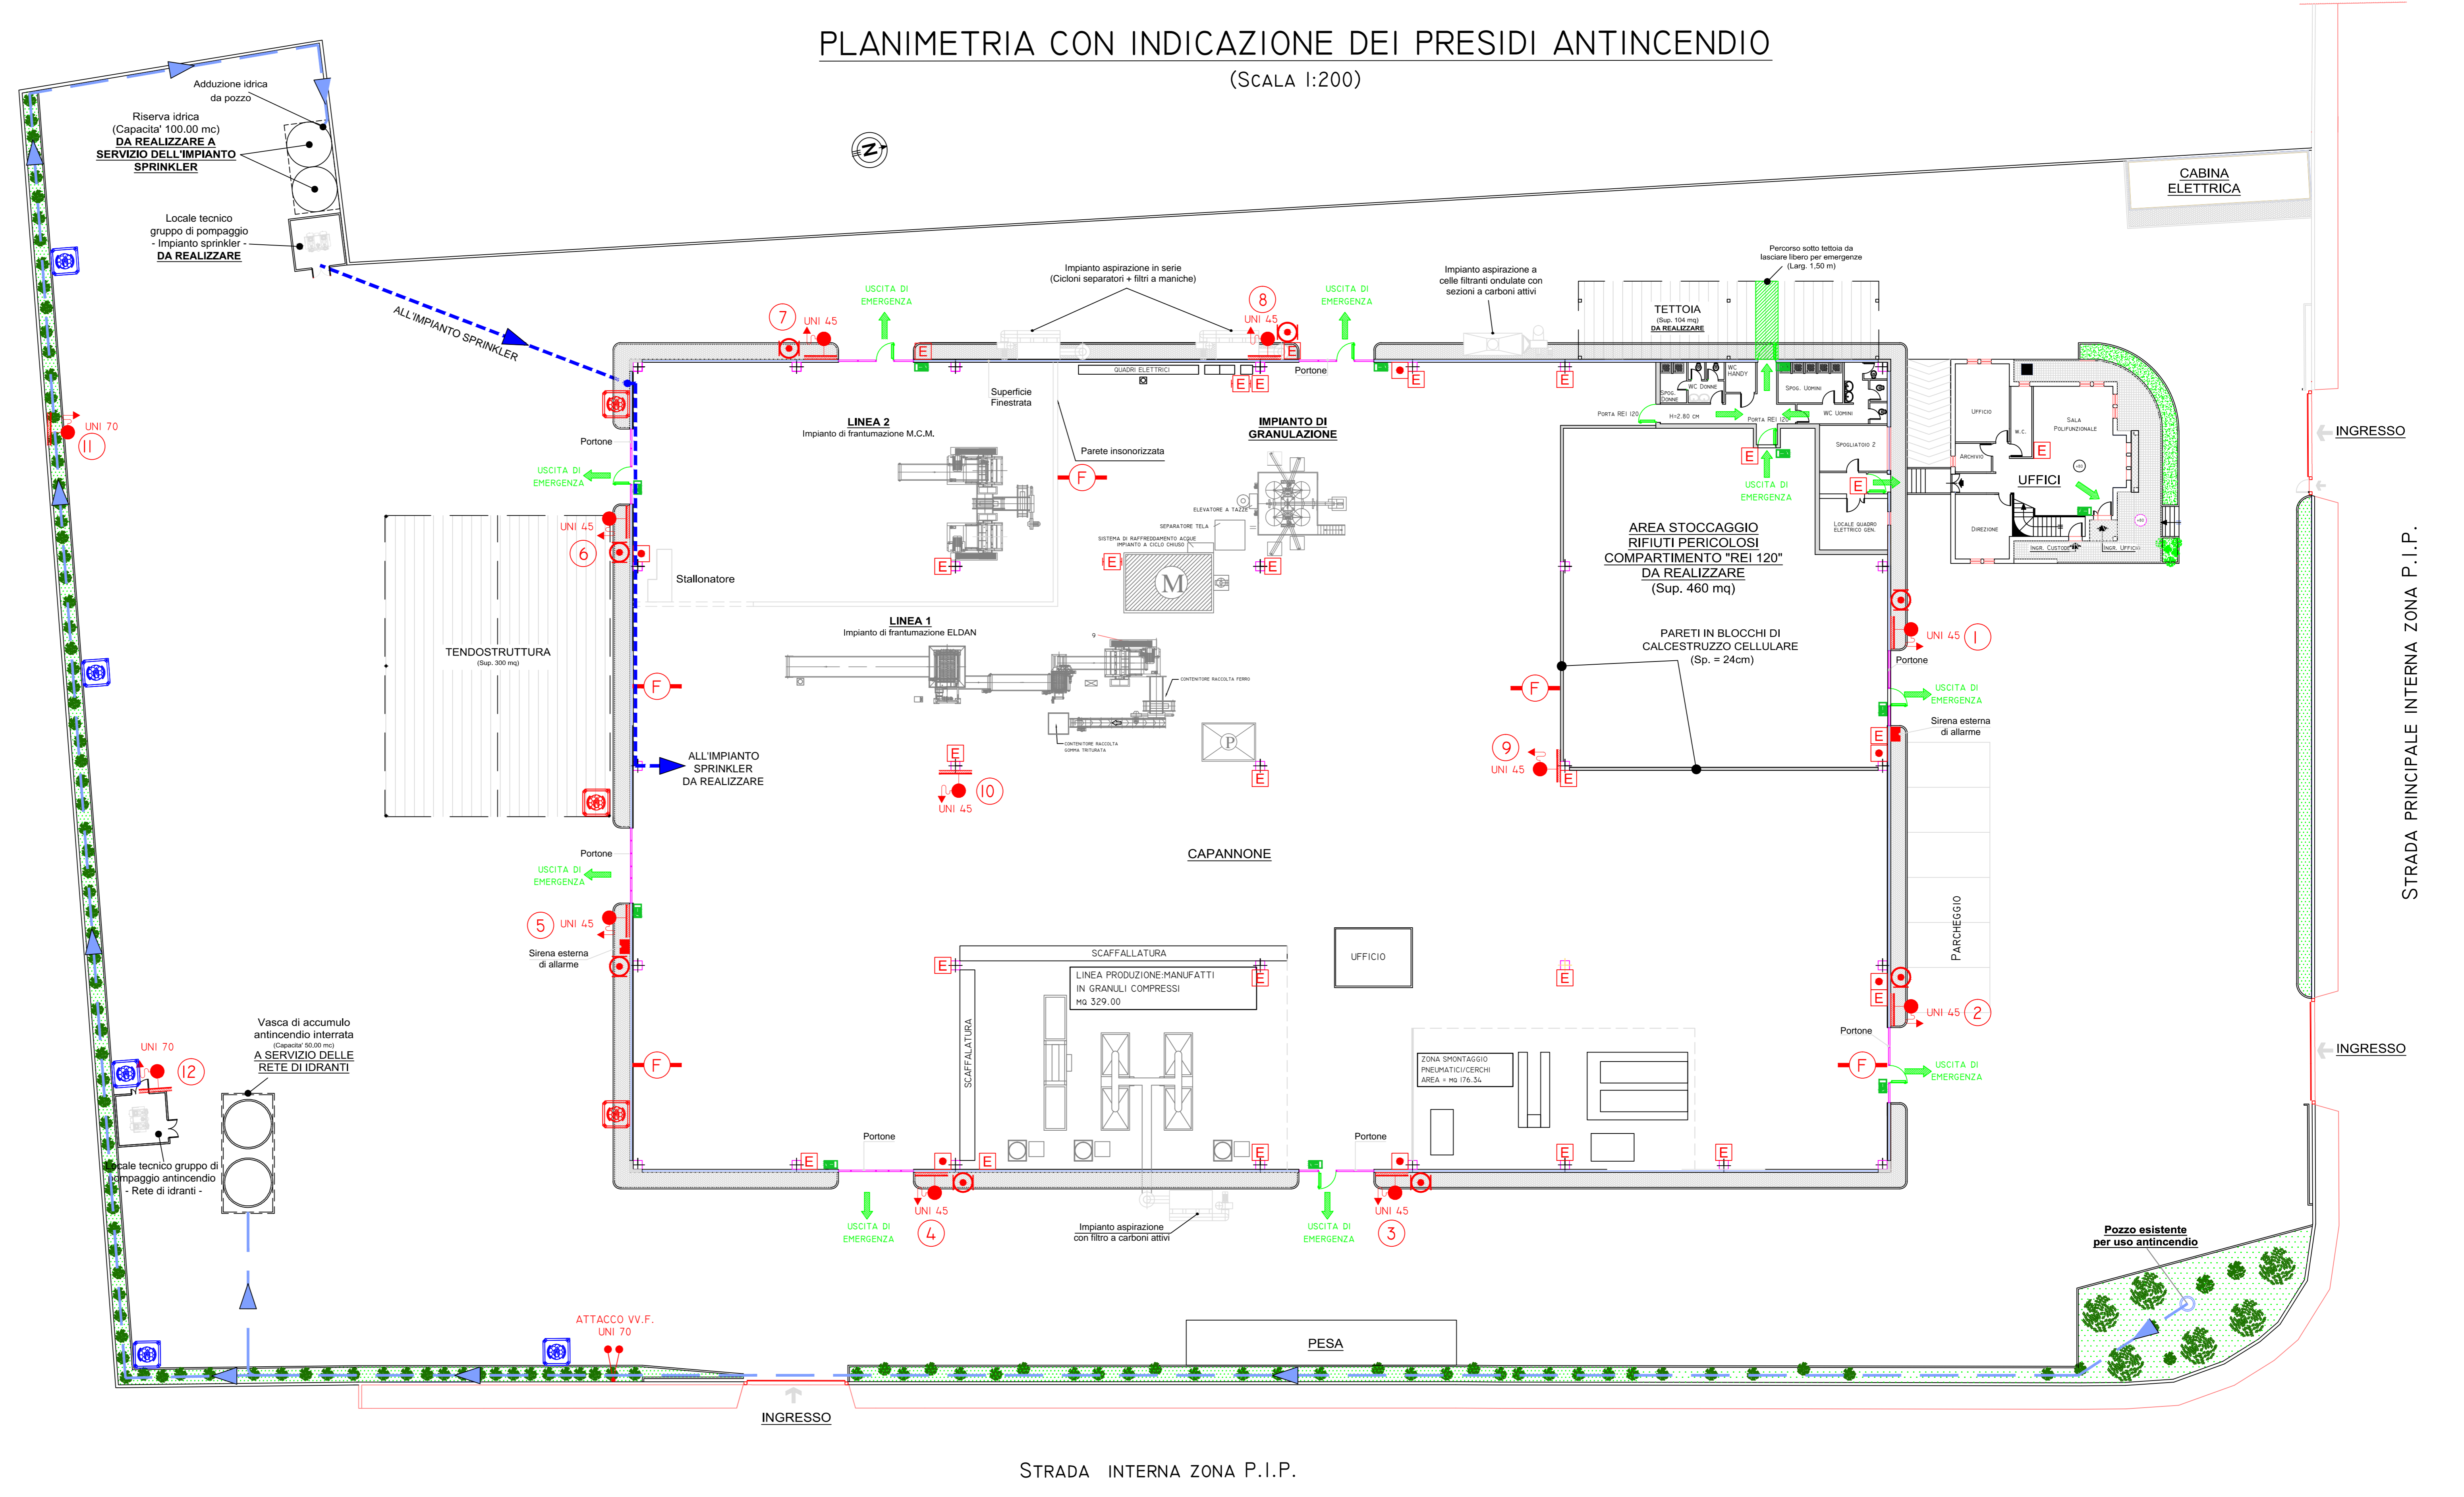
PLANIMETRIA CON INDICAZIONE DEI PRESIDI ANTINCENDIO
(SCALA 1:200)

Adduzione idrica da pozzo

Riserva idrica (Capacita' 100.00 mc) DA REALIZZARE A SERVIZIO DELL'IMPIANTO SPRINKLER

Locale tecnico gruppo di pompaggio - Impianto sprinkler - DA REALIZZARE

ALL'IMPIANTO SPRINKLER

CABINA ELETTRICA

Impianto aspirazione in serie (Cicloni separatori + filtri a maniche)

Impianto aspirazione a celle filtranti ondulate con sezioni a carboni attivi

Percorso sotto tettoia da lasciare libero per emergenze (Larg. 1,50 m)

TETTOIA (Sup. 104 mq) DA REALIZZARE

7 UNI 45
USCITA DI EMERGENZA
8 UNI 45
USCITA DI EMERGENZA
E
QUADRI ELETTRICI
Portone
Superficie Finestrata
Parete insonorizzata

UNI 70
11
Portone
USCITA DI EMERGENZA

LINEA 2
Impianto di frantumazione M.C.M.

IMPIANTO DI GRANULAZIONE
ELEVATORE A TAZZE
SEPARATORE TELA
SISTEMA DI RAFFREDDAMENTO ACQUE IMPIANTO A CICLO CHIUSO
M
F

UNI 45
6
Stallonatore

TENDOSTRUTTURA (Sup. 300 mq)

LINEA 1
Impianto di frantumazione ELDAN
CONTENITORE RACCOLTA FERRO
CONTENITORE RACCOLTA GOMMA TRITURATA
P

ALL'IMPIANTO SPRINKLER DA REALIZZARE

10
UNI 45

WC DONNE
WC HANDY
SPOG. DONNE
SPOG. UOMINI
WC UOMINI
PORTA REI 120
H=2.80 CM
PORTA REI 120
SPOGLIATOIO 2
LOCALE QUADRO ELETTRICO GEN.
USCITA DI EMERGENZA

UFFICIO
ARCHIVIO
W.C.
SALA POLIFUNZIONALE
UFFICI
DIREZIONE
INGR. CUSTODE
INGR. UFFICI

INGRESSO

AREA STOCCAGGIO RIFIUTI PERICOLOSI COMPARTIMENTO "REI 120" DA REALIZZARE
(Sup. 460 mq)

PARETI IN BLOCCHI DI CALCESTRUZZO CELLULARE
(Sp. = 24cm)

UNI 45 1
Portone
USCITA DI EMERGENZA
Sirena esterna di allarme

9
UNI 45

CAPANNONE

STRADA PRINCIPALE INTERNA ZONA P.I.P.

Portone
USCITA DI EMERGENZA
5 UNI 45
Sirena esterna di allarme

SCAFFALATURA
LINEA PRODUZIONE:MANUFATTI IN GRANULI COMPRESSI
MQ 329.00
SCAFFALATURA
UFFICIO

PARCHEGGIO
UNI 45 2
Portone
USCITA DI EMERGENZA
INGRESSO

ZONA SMONTAGGIO PNEUMATICI/CERCHI
AREA = MQ 176.34

Vasca di accumulo antincendio interrata (Capacita' 50,00 mc) A SERVIZIO DELLE RETE DI IDRANTI

UNI 70
12

Locale tecnico gruppo di pompaggio antincendio - Rete di idranti -

Portone
USCITA DI EMERGENZA
UNI 45
4
Impianto aspirazione con filtro a carboni attivi
Portone
USCITA DI EMERGENZA
UNI 45
3

Pozzo esistente per uso antincendio

ATTACCO VV.F.
UNI 70

PESA

INGRESSO

STRADA INTERNA ZONA P.I.P.